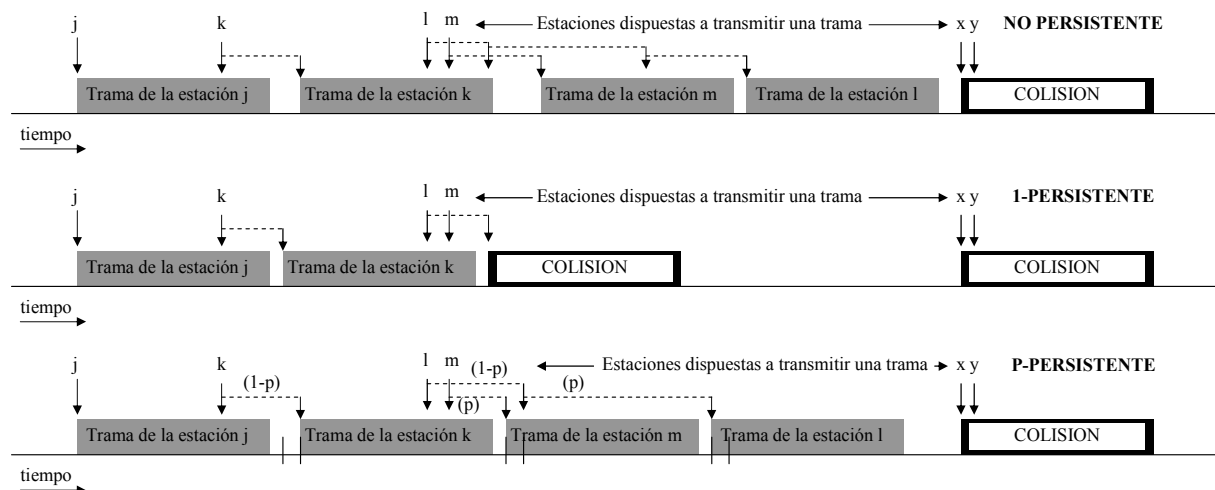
j k l m Estaciones dispuestas a transmitir una trama x y **NO PERSISTENTE**

Trama de la estación j Trama de la estación k Trama de la estación m Trama de la estación l COLISION

tiempo

j k l m Estaciones dispuestas a transmitir una trama x y **1-PERSISTENTE**

Trama de la estación j Trama de la estación k COLISION COLISION

tiempo

j k (1-p) l m (1-p) (p) (p) Estaciones dispuestas a transmitir una trama x y **P-PERSISTENTE**

Trama de la estación j Trama de la estación k Trama de la estación m Trama de la estación l COLISION

tiempo